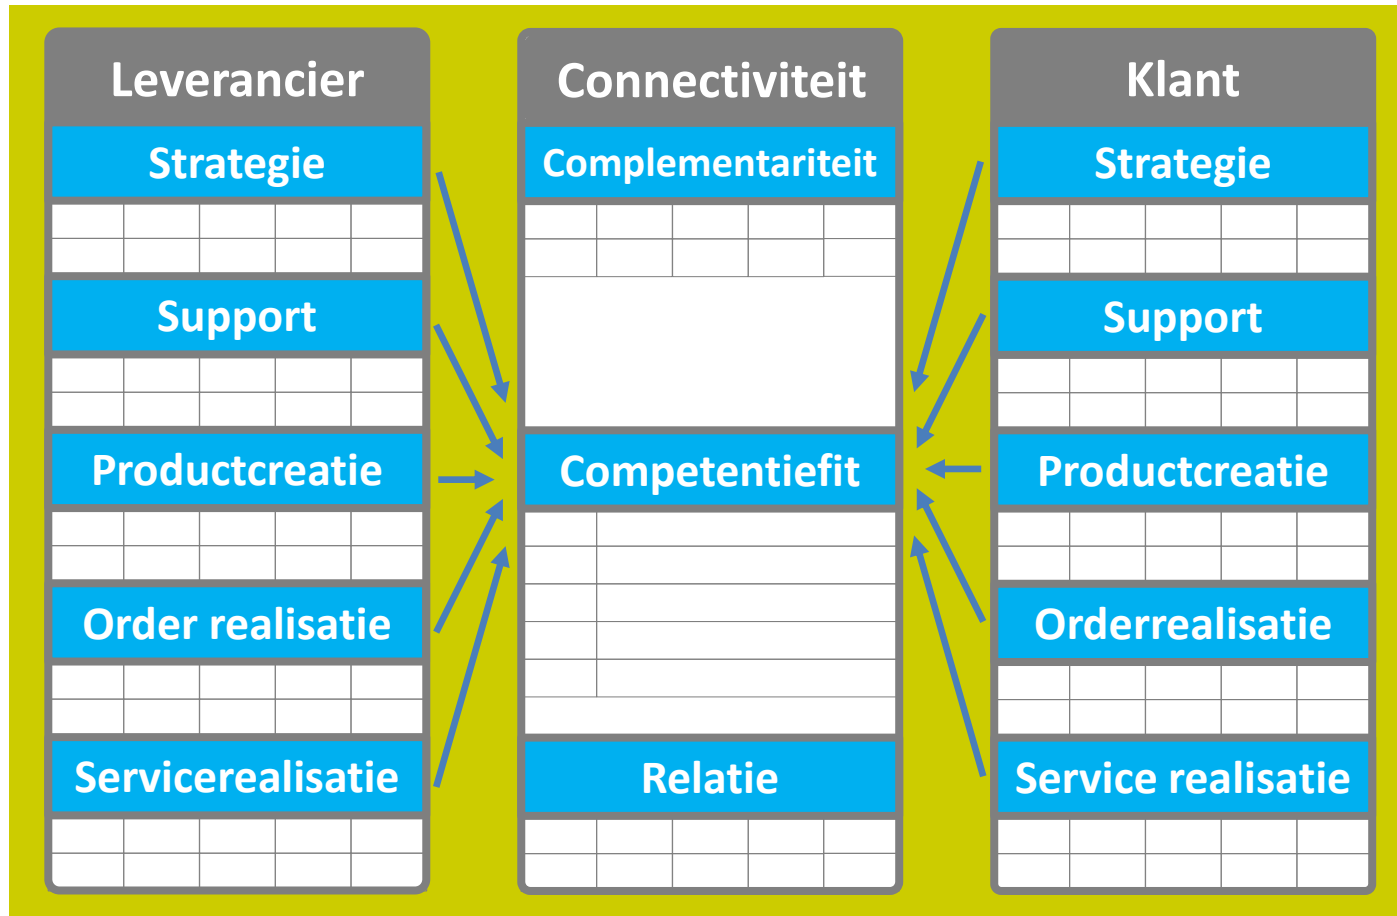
Leverancier

Strategie

Support

Productcreatie

Order realisatie

Servicerealisatie

Connectiviteit

Complementariteit

Competentiefit

Relatie

Klant

Strategie

Support

Productcreatie

Orderrealisatie

Service realisatie